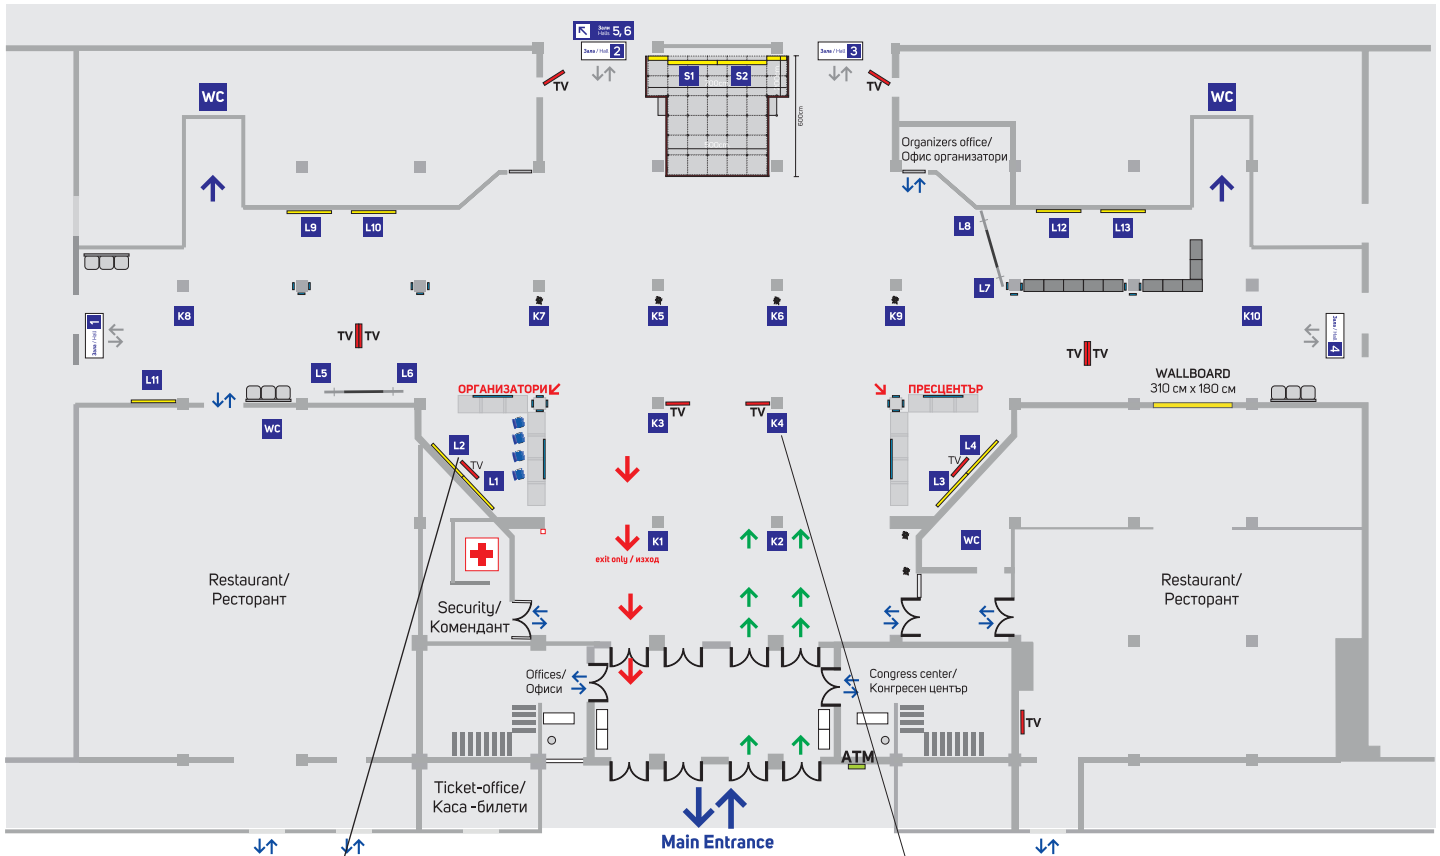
Зали Halls 5, 6
Зала / Hall 2
Зала / Hall 3
S1
S2
600cm
TV
TV
WC
WC
Organizers office/
Офис организатори
L9
L10
L8
L12
L13
L7
K8
K7
K5
K6
K9
K10
Зала / Hall 1
Зала / Hall 4
TV TV
TV TV
L11
L5
L6
WALLBOARD
310 см x 180 см
ОРГАНИЗАТОРИ
ПРЕСЦЕНТЪР
WC
K3
TV
TV
K4
L2
TV
L1
L4
TV
L3
K1
K2
exit only / изход
WC
Restaurant/
Ресторант
Restaurant/
Ресторант
Security/
Комендант
Offices/
Офиси
Congress center/
Конгресен център
TV
ATM
Ticket-office/
Каса -билети
Main Entrance